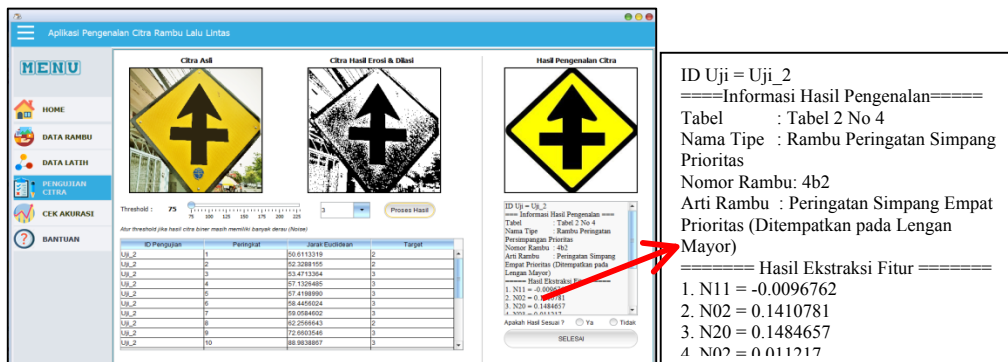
Aplikasi Pengenalan Citra Rambu Lalu Lintas

MENU

HOME

DATA RAMBU

DATA LATIH

PENGUJIAN CITRA

CEK AKURASI

BANTUAN

Citra Asli

Citra Hasil Erosi & Dilasi

Hasil Pengenalan Citra

Threshold : 75

75 100 125 150 175 200 225

3

Proses Hasil

Atur threshold jika hasil citra biner masih memiliki banyak derau (Noise)

| ID Pengujian | Peringkat | Jarak Euclidean | Target |
|---|---|---|---|
| Uji_2 | 1 | 50.6113319 | 2 |
| Uji_2 | 2 | 52.3288155 | 2 |
| Uji_2 | 3 | 53.4713364 | 3 |
| Uji_2 | 4 | 57.1326485 | 3 |
| Uji_2 | 5 | 57.4168990 | 3 |
| Uji_2 | 6 | 58.4456024 | 3 |
| Uji_2 | 7 | 59.0584602 | 3 |
| Uji_2 | 8 | 62.2566643 | 2 |
| Uji_2 | 9 | 72.6603546 | 3 |
| Uji_2 | 10 | 88.9838867 | 3 |

ID Uji = Uji_2
=== Informasi Hasil Pengenalan ===
Tabel : Tabel 2 No 4
Nama Tipe : Rambu Peringatan Persimpangan Prioritas
Nomor Rambu : 4b2
Arti Rambu : Peringatan Simpang Empat Prioritas (Ditempatkan pada Lengan Mayor)
====== Hasil Ekstraksi F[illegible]
1. N11 = -0.0096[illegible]
2. N02 = 0.1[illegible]781
3. N20 = 0.1484657
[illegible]

Apakah Hasil Sesuai ? Ya Tidak

SELESAI

ID Uji = Uji_2
====Informasi Hasil Pengenalan=====
Tabel : Tabel 2 No 4
Nama Tipe : Rambu Peringatan Simpang Prioritas
Nomor Rambu: 4b2
Arti Rambu : Peringatan Simpang Empat Prioritas (Ditempatkan pada Lengan Mayor)
======= Hasil Ekstraksi Fitur =======
1. N11 = -0.0096762
2. N02 = 0.1410781
3. N20 = 0.1484657
4. N02 = 0.011217